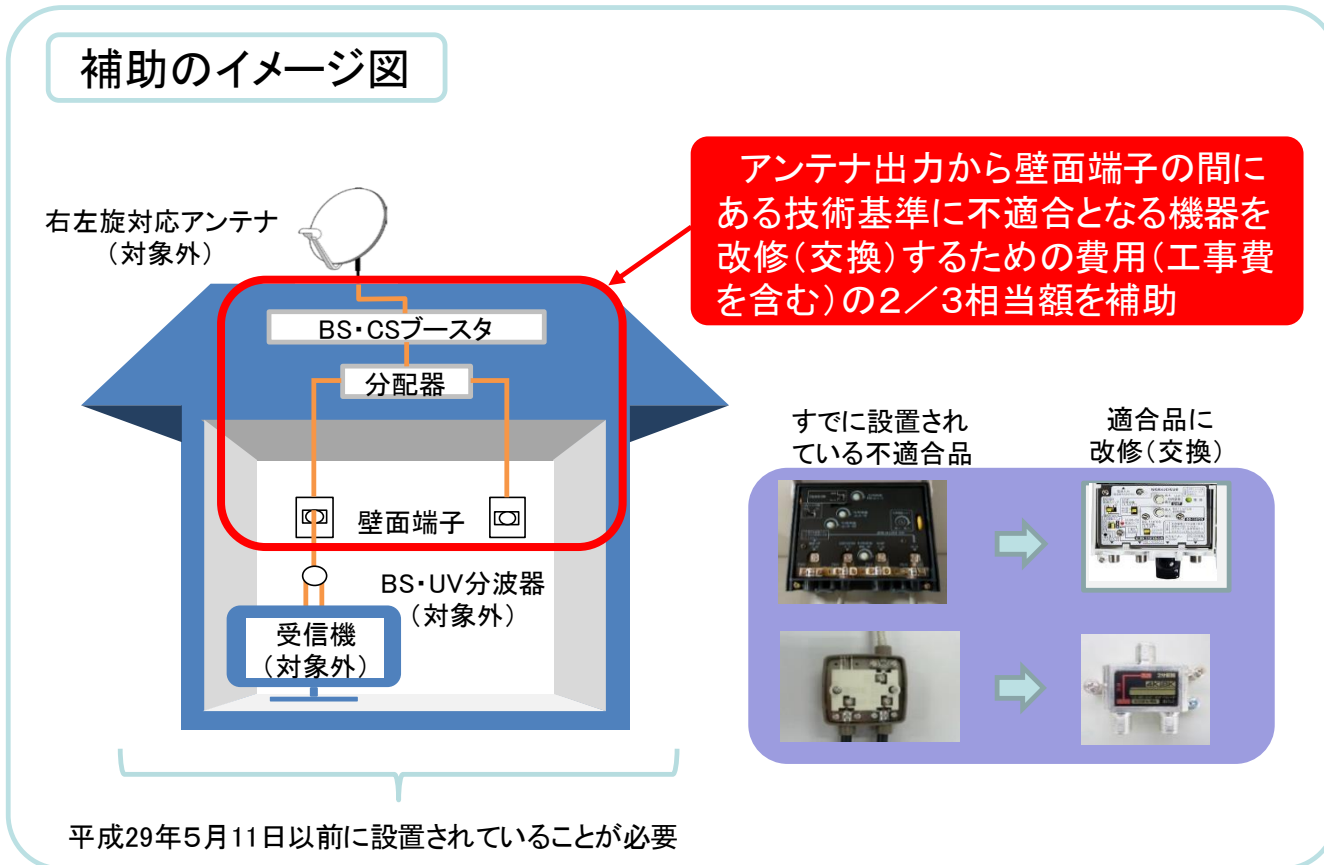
補助のイメージ図

アンテナ出力から壁面端子の間にある技術基準に不適合となる機器を改修(交換)するための費用(工事費を含む)の2／3相当額を補助

右左旋対応アンテナ
(対象外)

BS・CSブースタ

分配器

壁面端子

BS・UV分波器
(対象外)

受信機
(対象外)

すでに設置されている不適合品

適合品に改修(交換)

平成29年5月11日以前に設置されていることが必要